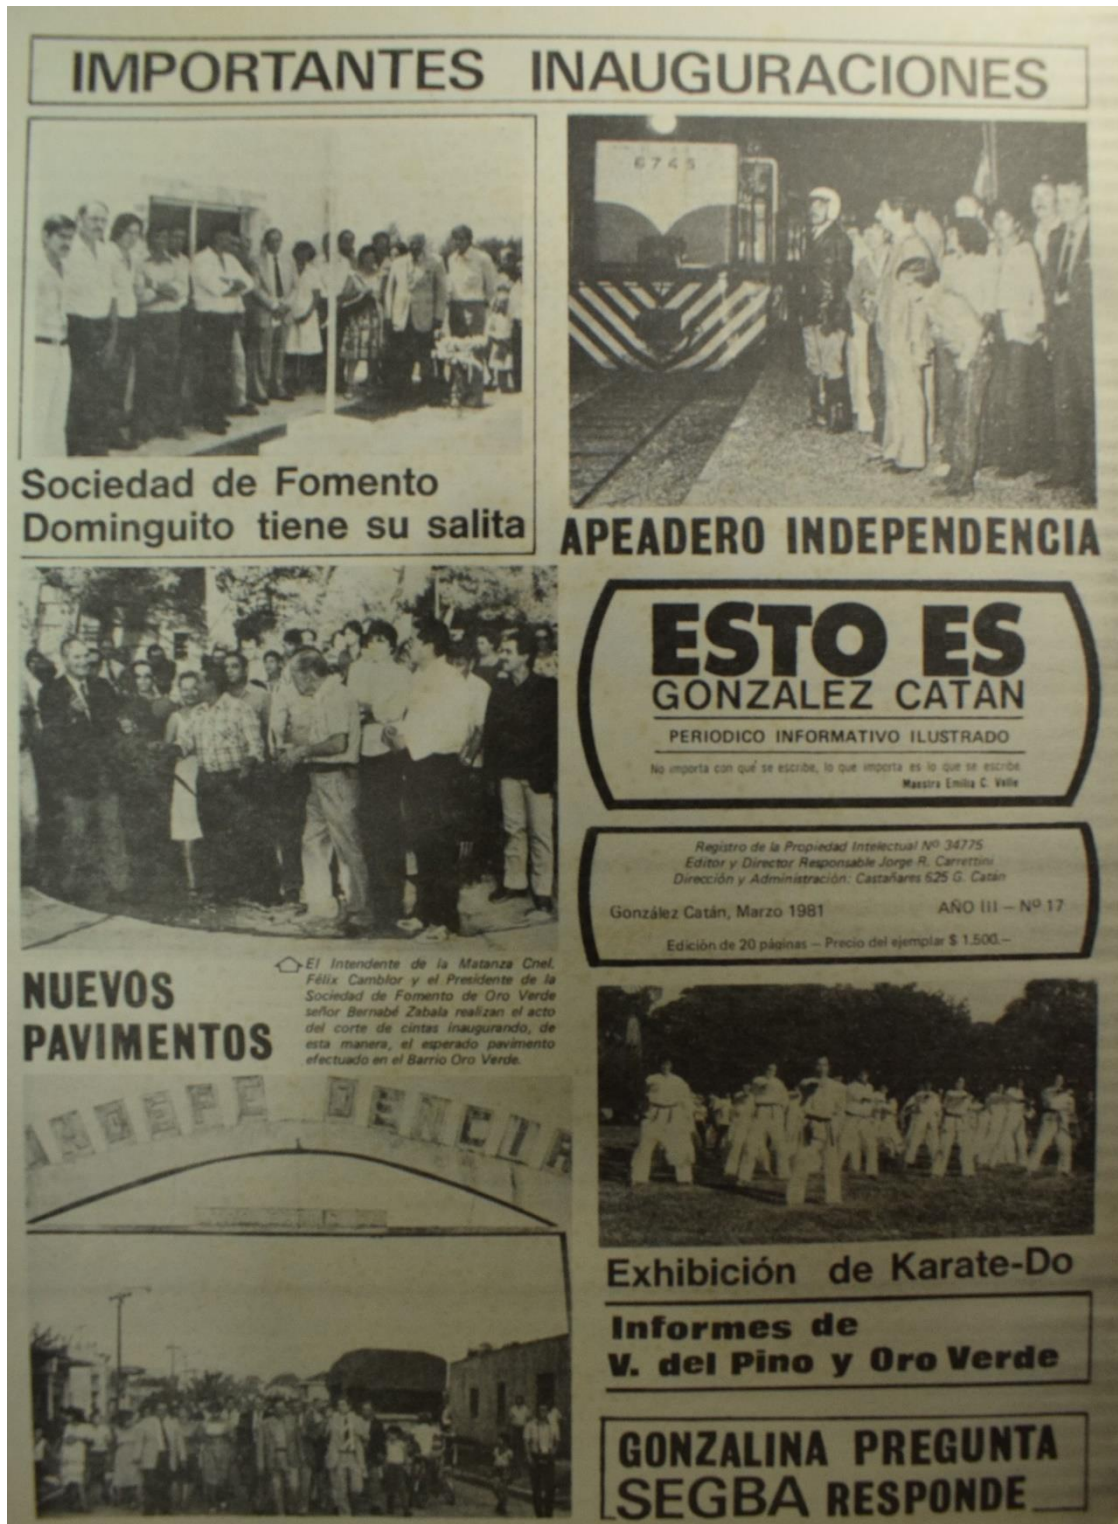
IMPORTANTES INAUGURACIONES

6745

Sociedad de Fomento Dominguito tiene su salita

APEADERO INDEPENDENCIA

ESTO ES
GONZALEZ CATAN
PERIODICO INFORMATIVO ILUSTRADO
No importa con qué se escribe, lo que importa es lo que se escribe
Maestra Emilia C. Velle

Registro de la Propiedad Intelectual Nº 34775
Editor y Director Responsable Jorge R. Carrettini
Dirección y Administración: Castañares 625 G. Catán
González Catán, Marzo 1981 AÑO III – Nº 17
Edición de 20 páginas – Precio del ejemplar $ 1.500.–

NUEVOS PAVIMENTOS

El Intendente de la Matanza Cnel. Félix Camblor y el Presidente de la Sociedad de Fomento de Oro Verde señor Bernabé Zabala realizan el acto del corte de cintas inaugurando, de esta manera, el esperado pavimento efectuado en el Barrio Oro Verde.

Exhibición de Karate-Do

Informes de V. del Pino y Oro Verde

GONZALINA PREGUNTA SEGBA RESPONDE